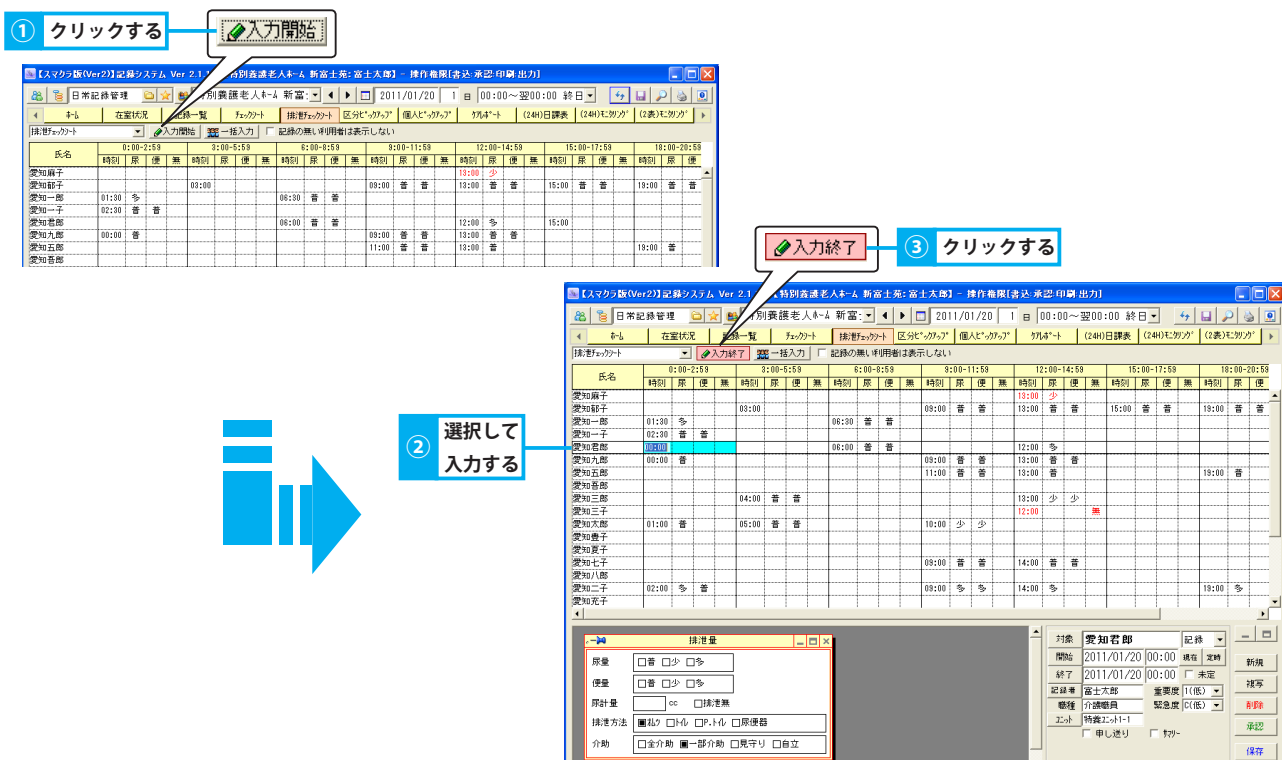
① クリックする

入力開始

【スマクラ版(Ver2)】記録システム Ver 2.1 特別養護老人ホーム 新富士苑: 富士太郎】 - 操作権限[書込・承認・印刷・出力]

日常記録管理 別養護老人ホーム 新富: 2011/01/20 1 00:00～翌00:00 終日

ホーム 在室状況 記録一覧 チェックシート 排泄チェックシート 区分ピックアップ 個人ピックアップ ケアレポート (24H)日課表 (24H)モニタリング (2表)モニタリング

排泄チェックシート 入力開始 一括入力 記録の無い利用者は表示しない

| 氏名 | 0:00-2:59 | | | | 3:00-5:59 | | | | 6:00-8:59 | | | | 9:00-11:59 | | | | 12:00-14:59 | | | | 15:00-17:59 | | | | 18:00-20:59 | | |
|---|---|---|---|---|---|---|---|---|---|---|---|---|---|---|---|---|---|---|---|---|---|---|---|---|---|---|---|
| | 時刻 | 尿 | 便 | 無 | 時刻 | 尿 | 便 | 無 | 時刻 | 尿 | 便 | 無 | 時刻 | 尿 | 便 | 無 | 時刻 | 尿 | 便 | 無 | 時刻 | 尿 | 便 | 無 | 時刻 | 尿 | 便 |
| 愛知麻子 | | | | | | | | | | | | | | | | | 13:00 | 少 | | | | | | | | | |
| 愛知部子 | | | | | 03:00 | | | | | | | | 09:00 | 普 | 普 | | 13:00 | 普 | 普 | | 15:00 | 普 | 普 | | 19:00 | 普 | 普 |
| 愛知一郎 | 01:30 | 多 | | | | | | | 06:30 | 普 | 普 | | | | | | | | | | | | | | | | |
| 愛知一子 | 02:30 | 普 | 普 | | | | | | | | | | | | | | | | | | | | | | | | |
| 愛知君郎 | | | | | | | | | 06:00 | 普 | 普 | | | | | | 12:00 | 多 | | | 15:00 | | | | | | |
| 愛知九郎 | 00:00 | 普 | | | | | | | | | | | 09:00 | 普 | 普 | | 13:00 | 普 | 普 | | | | | | | | |
| 愛知五郎 | | | | | | | | | | | | | 11:00 | 普 | 普 | | 13:00 | 普 | 普 | | | | | | 19:00 | 普 | |
| 愛知吾郎 | | | | | | | | | | | | | | | | | | | | | | | | | | | |

入力終了 ③ クリックする

【スマクラ版(Ver2)】記録システム Ver 2.1 特別養護老人ホーム 新富士苑: 富士太郎】 - 操作権限[書込・承認・印刷・出力]

日常記録管理 別養護老人ホーム 新富: 2011/01/20 1 00:00～翌00:00 終日

ホーム 在室状況 記録一覧 チェックシート 排泄チェックシート 区分ピックアップ 個人ピックアップ ケアレポート (24H)日課表 (24H)モニタリング (2表)モニタリング

排泄チェックシート 入力終了 一括入力 記録の無い利用者は表示しない

② 選択して入力する

| 氏名 | 0:00-2:59 | | | | 3:00-5:59 | | | | 6:00-8:59 | | | | 9:00-11:59 | | | | 12:00-14:59 | | | | 15:00-17:59 | | | | 18:00-20:59 | | |
|---|---|---|---|---|---|---|---|---|---|---|---|---|---|---|---|---|---|---|---|---|---|---|---|---|---|---|---|
| | 時刻 | 尿 | 便 | 無 | 時刻 | 尿 | 便 | 無 | 時刻 | 尿 | 便 | 無 | 時刻 | 尿 | 便 | 無 | 時刻 | 尿 | 便 | 無 | 時刻 | 尿 | 便 | 無 | 時刻 | 尿 | 便 |
| 愛知麻子 | | | | | | | | | | | | | | | | | 13:00 | 少 | | | | | | | | | |
| 愛知部子 | | | | | 03:00 | | | | | | | | 09:00 | 普 | 普 | | 13:00 | 普 | 普 | | 15:00 | 普 | 普 | | 19:00 | 普 | 普 |
| 愛知一郎 | 01:30 | 多 | | | | | | | 06:30 | 普 | 普 | | | | | | | | | | | | | | | | |
| 愛知一子 | 02:30 | 普 | 普 | | | | | | | | | | | | | | | | | | | | | | | | |
| 愛知君郎 | 00:00 | | | | | | | | 06:00 | 普 | 普 | | | | | | 12:00 | 多 | | | | | | | | | |
| 愛知九郎 | 00:00 | 普 | | | | | | | | | | | 09:00 | 普 | 普 | | 13:00 | 普 | 普 | | | | | | | | |
| 愛知五郎 | | | | | | | | | | | | | 11:00 | 普 | 普 | | 13:00 | 普 | 普 | | | | | | 19:00 | 普 | |
| 愛知吾郎 | | | | | | | | | | | | | | | | | | | | | | | | | | | |
| 愛知三郎 | | | | | 04:00 | 普 | 普 | | | | | | | | | | 13:00 | 少 | 少 | | | | | | | | |
| 愛知三子 | | | | | | | | | | | | | | | | | 12:00 | | 無 | | | | | | | | |
| 愛知太郎 | 01:00 | 普 | | | 05:00 | 普 | 普 | | | | | | 10:00 | 少 | 少 | | | | | | | | | | | | |
| 愛知豊子 | | | | | | | | | | | | | | | | | | | | | | | | | | | |
| 愛知夏子 | | | | | | | | | | | | | | | | | | | | | | | | | | | |
| 愛知七子 | | | | | | | | | | | | | 09:00 | 普 | 普 | | 14:00 | 普 | 普 | | | | | | | | |
| 愛知八郎 | | | | | | | | | | | | | | | | | | | | | | | | | | | |
| 愛知二子 | 02:00 | 多 | 普 | | | | | | | | | | 09:00 | 多 | 多 | | 14:00 | 多 | | | | | | | 19:00 | 多 | |
| 愛知充子 | | | | | | | | | | | | | | | | | | | | | | | | | | | |

排泄量
尿量 □普 □少 □多
便量 □普 □少 □多
尿計量 cc □排泄無
排泄方法 ■おむつ □トイレ □P.トイレ □尿便器
介助 □全介助 ■一部介助 □見守り □自立

対象 愛知君郎 記録
開始 2011/01/20 00:00 現在 定時
終了 2011/01/20 00:00 □未定
記録者 富士太郎 重要度 1(低)
職種 介護職員 緊急度 C(低)
ユニット 特養ユニット1-1
□申し送り □ヒヤリ
新規
複写
削除
承認
保存